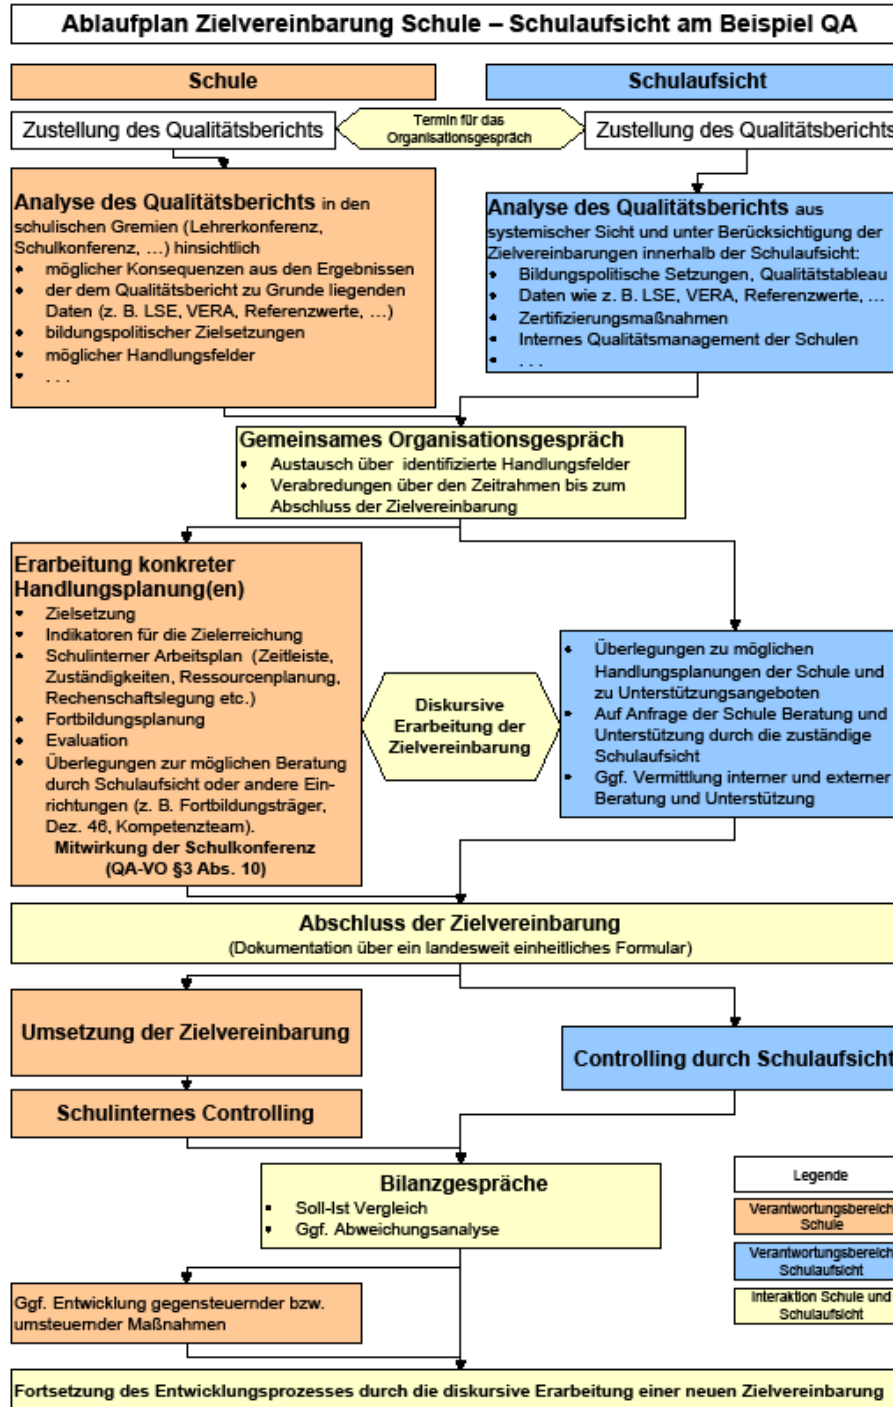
Ablaufplan Zielvereinbarung Schule – Schulaufsicht am Beispiel QA

Schule

Schulaufsicht

Zustellung des Qualitätsberichts

Termin für das Organisationsgespräch

Zustellung des Qualitätsberichts

Analyse des Qualitätsberichts in den schulischen Gremien (Lehrerkonferenz, Schulkonferenz, …) hinsichtlich
• möglicher Konsequenzen aus den Ergebnissen
• der dem Qualitätsbericht zu Grunde liegenden Daten (z. B. LSE, VERA, Referenzwerte, …)
• bildungspolitischer Zielsetzungen
• möglicher Handlungsfelder
• . . .

Analyse des Qualitätsberichts aus systemischer Sicht und unter Berücksichtigung der Zielvereinbarungen innerhalb der Schulaufsicht:
• Bildungspolitische Setzungen, Qualitätstableau
• Daten wie z. B. LSE, VERA, Referenzwerte, …
• Zertifizierungsmaßnahmen
• Internes Qualitätsmanagement der Schulen
• . . .

Gemeinsames Organisationsgespräch
• Austausch über identifizierte Handlungsfelder
• Verabredungen über den Zeitrahmen bis zum Abschluss der Zielvereinbarung

Erarbeitung konkreter Handlungsplanung(en)
• Zielsetzung
• Indikatoren für die Zielerreichung
• Schulinterner Arbeitsplan (Zeitleiste, Zuständigkeiten, Ressourcenplanung, Rechenschaftslegung etc.)
• Fortbildungsplanung
• Evaluation
• Überlegungen zur möglichen Beratung durch Schulaufsicht oder andere Einrichtungen (z. B. Fortbildungsträger, Dez. 46, Kompetenzteam).
Mitwirkung der Schulkonferenz (QA-VO §3 Abs. 10)

Diskursive Erarbeitung der Zielvereinbarung

• Überlegungen zu möglichen Handlungsplanungen der Schule und zu Unterstützungsangeboten
• Auf Anfrage der Schule Beratung und Unterstützung durch die zuständige Schulaufsicht
• Ggf. Vermittlung interner und externer Beratung und Unterstützung

Abschluss der Zielvereinbarung
(Dokumentation über ein landesweit einheitliches Formular)

Umsetzung der Zielvereinbarung

Controlling durch Schulaufsicht

Schulinternes Controlling

Bilanzgespräche
• Soll-Ist Vergleich
• Ggf. Abweichungsanalyse

Legende
Verantwortungsbereich Schule
Verantwortungsbereich Schulaufsicht
Interaktion Schule und Schulaufsicht

Ggf. Entwicklung gegensteuernder bzw. umsteuernder Maßnahmen

Fortsetzung des Entwicklungsprozesses durch die diskursive Erarbeitung einer neuen Zielvereinbarung